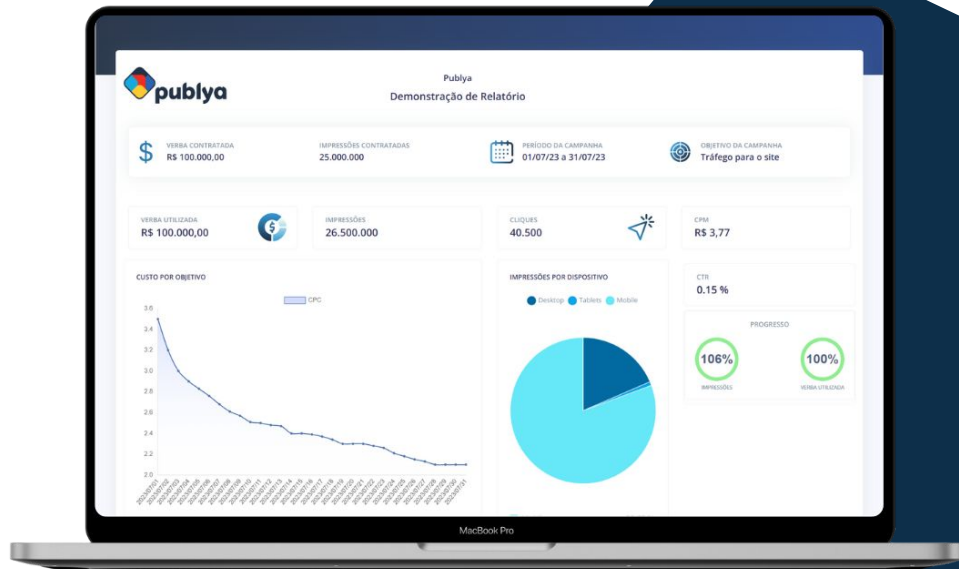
publya

Publya
Demonstração de Relatório

VERBA CONTRATADA
R$ 100.000,00

IMPRESSÕES CONTRATADAS
25.000.000

PERÍODO DA CAMPANHA
01/07/23 a 31/07/23

OBJETIVO DA CAMPANHA
Tráfego para o site

VERBA UTILIZADA
R$ 100.000,00

IMPRESSÕES
26.500.000

CLIQUES
40.500

CPM
R$ 3,77

CUSTO POR OBJETIVO

CPC

3.6
3.4
3.2
3.0
2.8
2.6
2.4
2.2
2.0

IMPRESSÕES POR DISPOSITIVO

Desktop Tablets Mobile

CTR
0.15 %

PROGRESSO

106%
IMPRESSÕES

100%
VERBA UTILIZADA

MacBook Pro